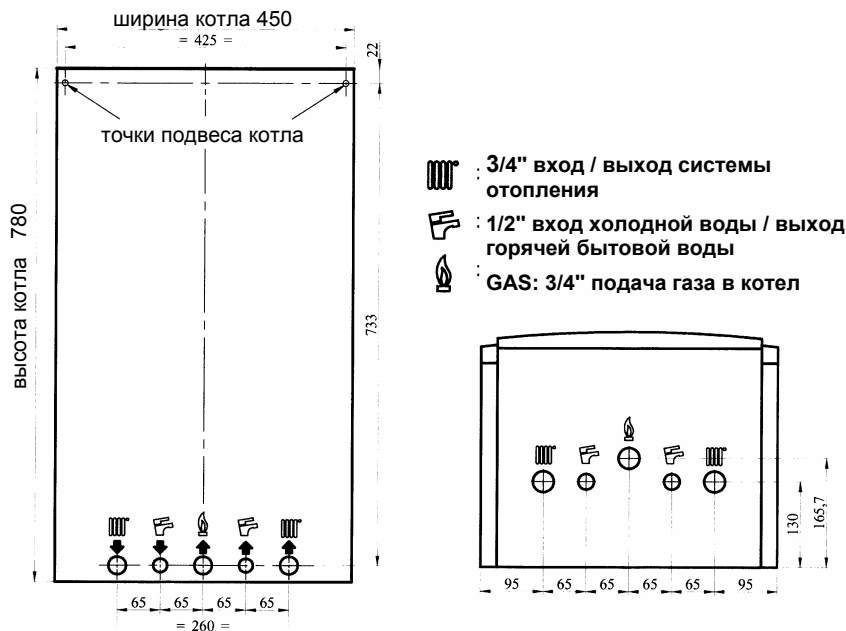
ширина котла 450

= 425 =

22

точки подвеса котла

высота котла 780

733

: 3/4" вход / выход системы отопления

: 1/2" вход холодной воды / выход горячей бытовой воды

: GAS: 3/4" подача газа в котел

65 65 65 65

= 260 =

95 65 65 65 65 95

130

165,7